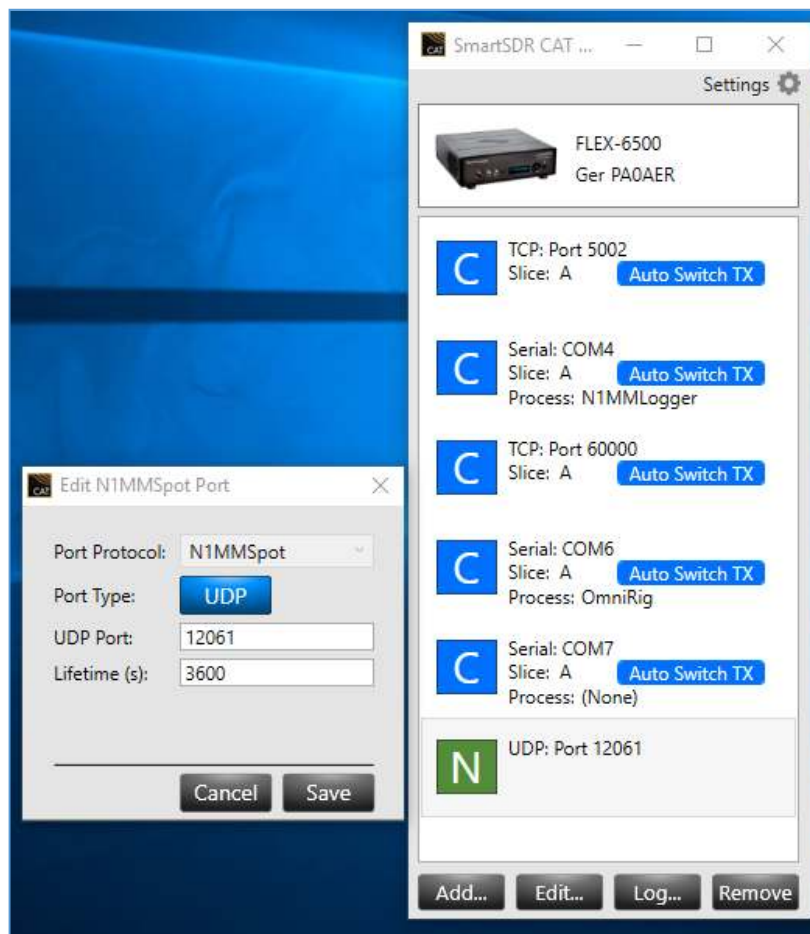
SmartSDR CAT ...

Settings

FLEX-6500
Ger PA0AER

C
TCP: Port 5002
Slice: A
Auto Switch TX

C
Serial: COM4
Slice: A
Auto Switch TX
Process: N1MMLogger

C
TCP: Port 60000
Slice: A
Auto Switch TX

C
Serial: COM6
Slice: A
Auto Switch TX
Process: OmniRig

C
Serial: COM7
Slice: A
Auto Switch TX
Process: (None)

N
UDP: Port 12061

Add...
Edit...
Log...
Remove

Edit N1MMSpot Port

Port Protocol: N1MMSpot
Port Type: UDP
UDP Port: 12061
Lifetime (s): 3600

Cancel
Save